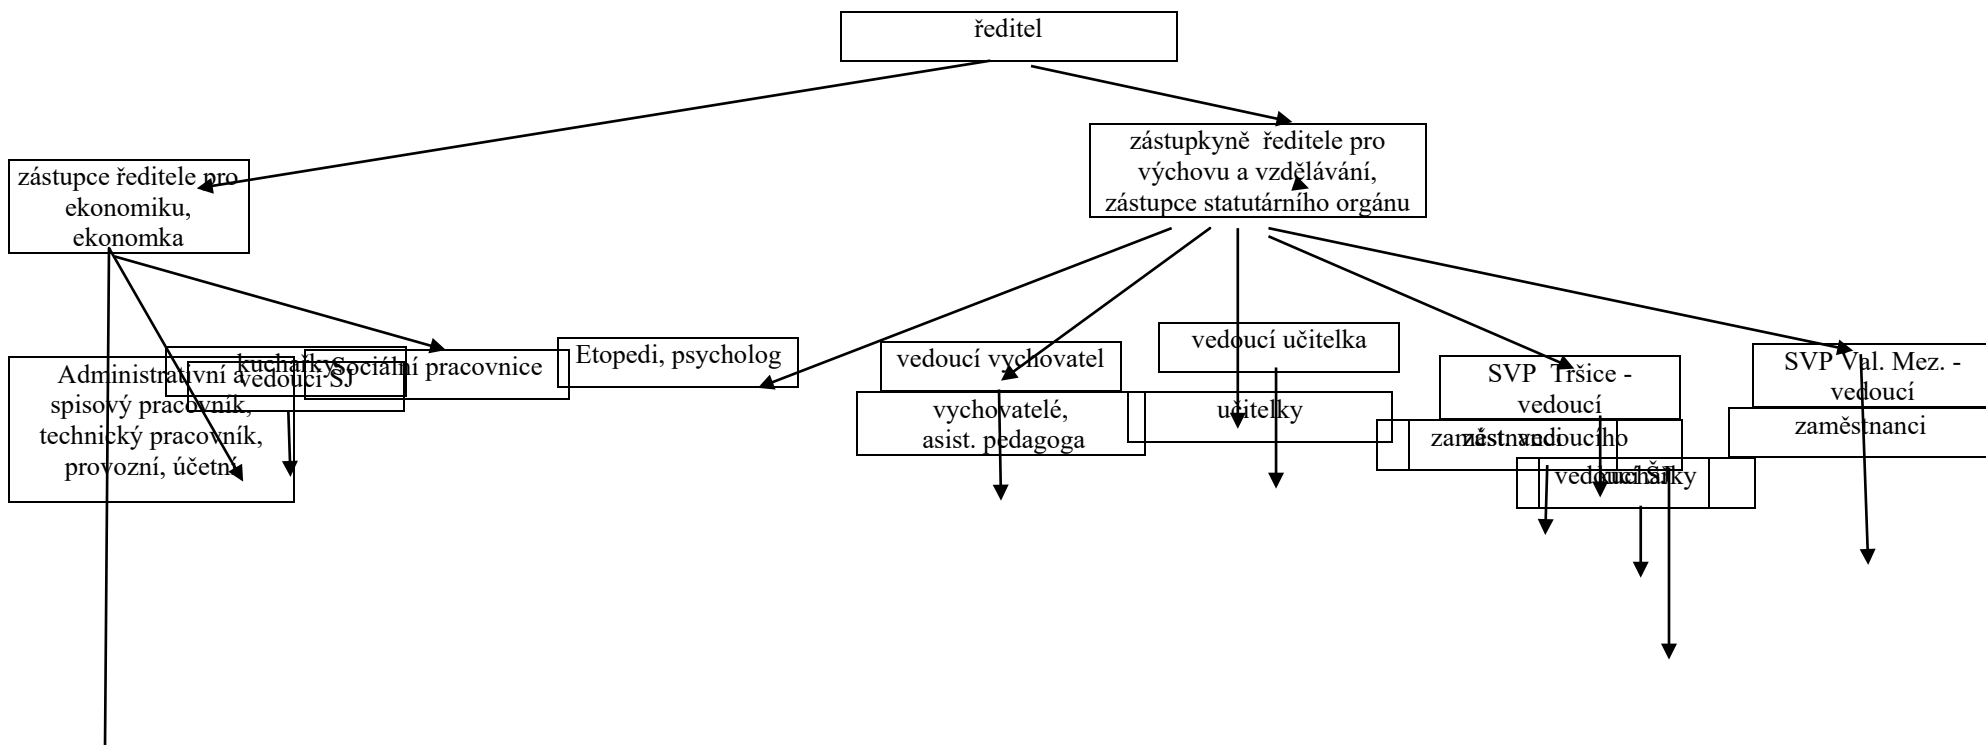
ředitel

zástupce ředitele pro ekonomiku, ekonomka

zástupkyně ředitele pro výchovu a vzdělávání, zástupce statutárního orgánu

Administrativní a spisový pracovník, technický pracovník, provozní, účetní

kuchařky

vedoucí SJ

Sociální pracovnice

Etopedi, psycholog

vedoucí vychovatel

vychovatelé, asist. pedagoga

vedoucí učitelka

učitelky

SVP Tršice - vedoucí

zaměstnanci

zástupce vedoucího

vedoucí SJ

kuchařky

SVP Val. Mez. - vedoucí

zaměstnanci